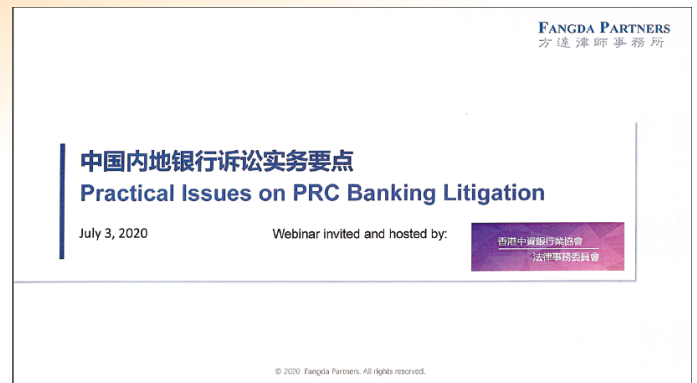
FANGDA PARTNERS
方達律師事務所

中国内地银行诉讼实务要点
Practical Issues on PRC Banking Litigation

July 3, 2020

Webinar invited and hosted by:

香港中資銀行業協會
法律事務委員會

© 2020 Fangda Partners. All rights reserved.